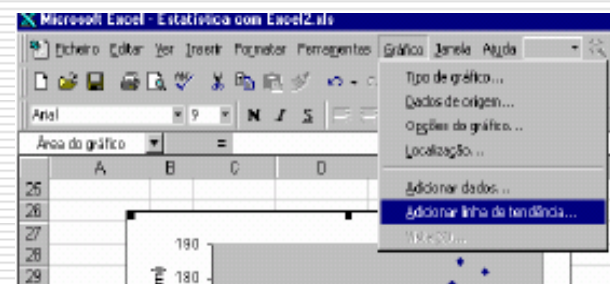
Microsoft Excel - Estatistica com Excel2.xls

Ficheiro Editar Ver Inserir Formatar Ferramentas Gráfico Janela Ajuda

Arial 9 N I S

Área do gráfico =

A B C D

25
26
27
28
29

190
180

Tipo de gráfico...
Dados de origem...
Opções do gráfico...
Localização...
Adicionar dados...
Adicionar linha de tendência...
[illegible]